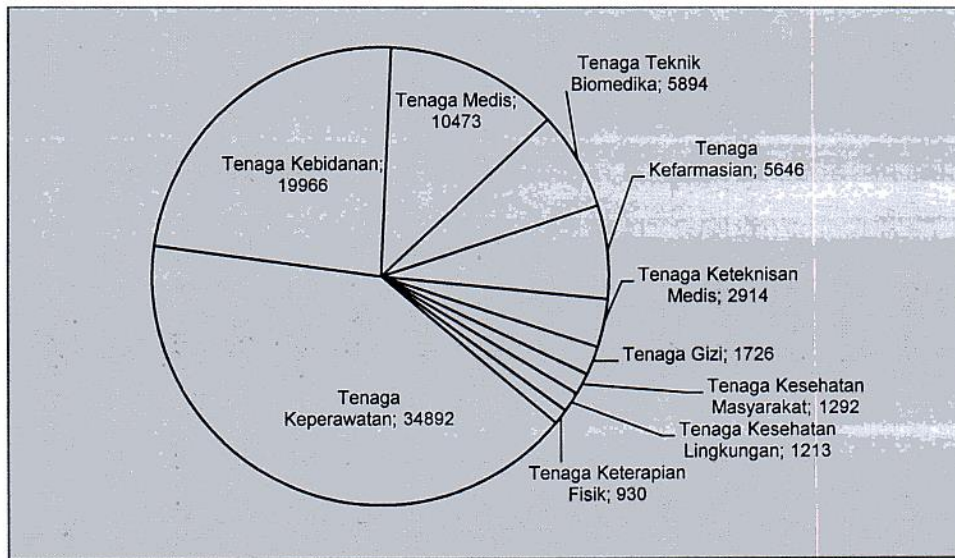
Tenaga Teknik Biomedika; 5894

Tenaga Medis; 10473

Tenaga Kefarmasian; 5646

Tenaga Kebidanan; 19966

Tenaga Keteknisan Medis; 2914

Tenaga Gizi; 1726

Tenaga Kesehatan Masyarakat; 1292

Tenaga Keperawatan; 34892

Tenaga Kesehatan Lingkungan; 1213

Tenaga Keterapian Fisik; 930